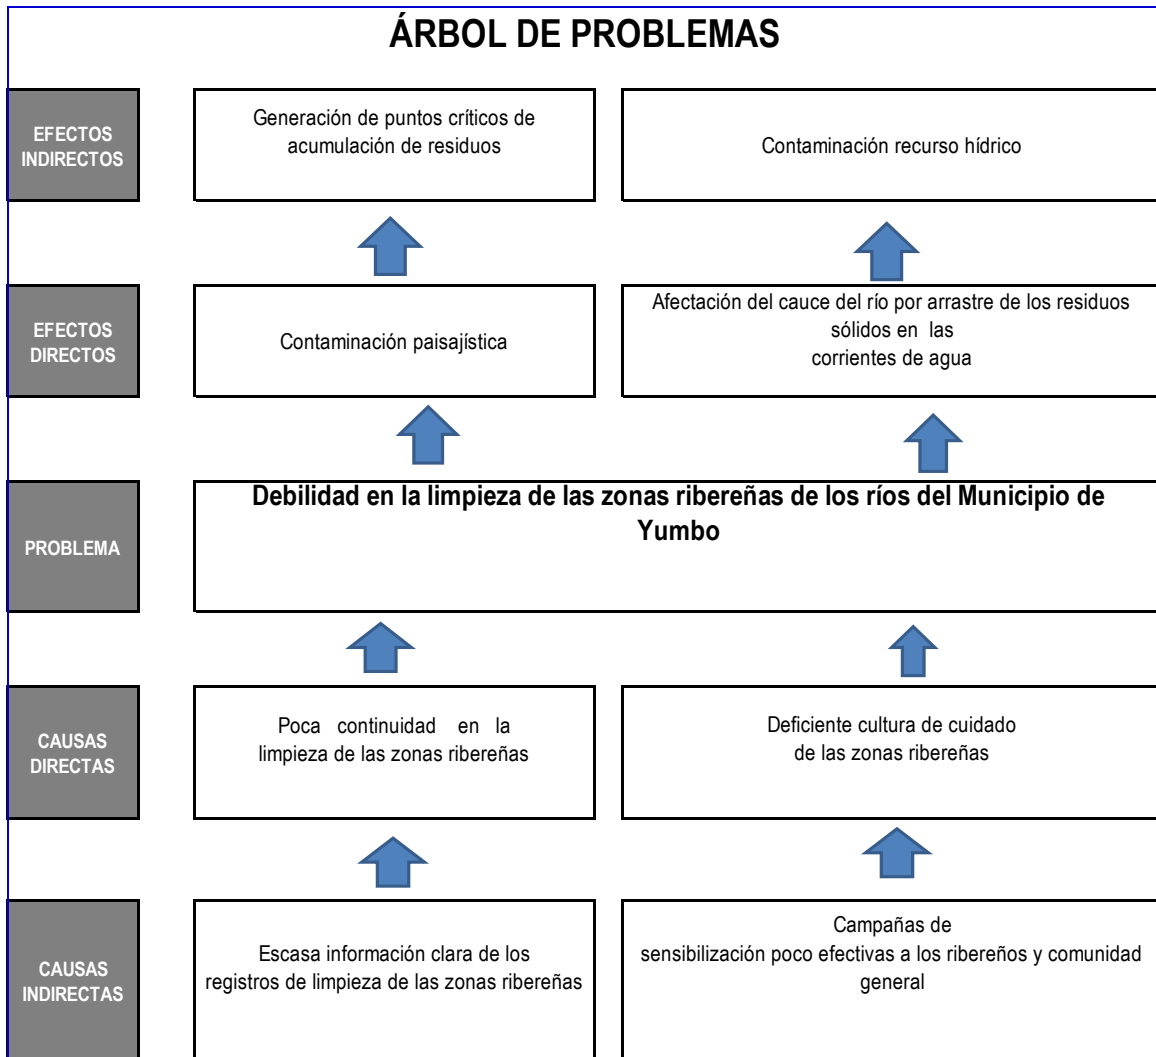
ÁRBOL DE PROBLEMAS

EFECTOS INDIRECTOS

Generación de puntos críticos de acumulación de residuos

Contaminación recurso hídrico

EFECTOS DIRECTOS

Contaminación paisajística

Afectación del cauce del río por arrastre de los residuos sólidos en las corrientes de agua

PROBLEMA

Debilidad en la limpieza de las zonas ribereñas de los ríos del Municipio de Yumbo

CAUSAS DIRECTAS

Poca continuidad en la limpieza de las zonas ribereñas

Deficiente cultura de cuidado de las zonas ribereñas

CAUSAS INDIRECTAS

Escasa información clara de los registros de limpieza de las zonas ribereñas

Campañas de sensibilización poco efectivas a los ribereños y comunidad general